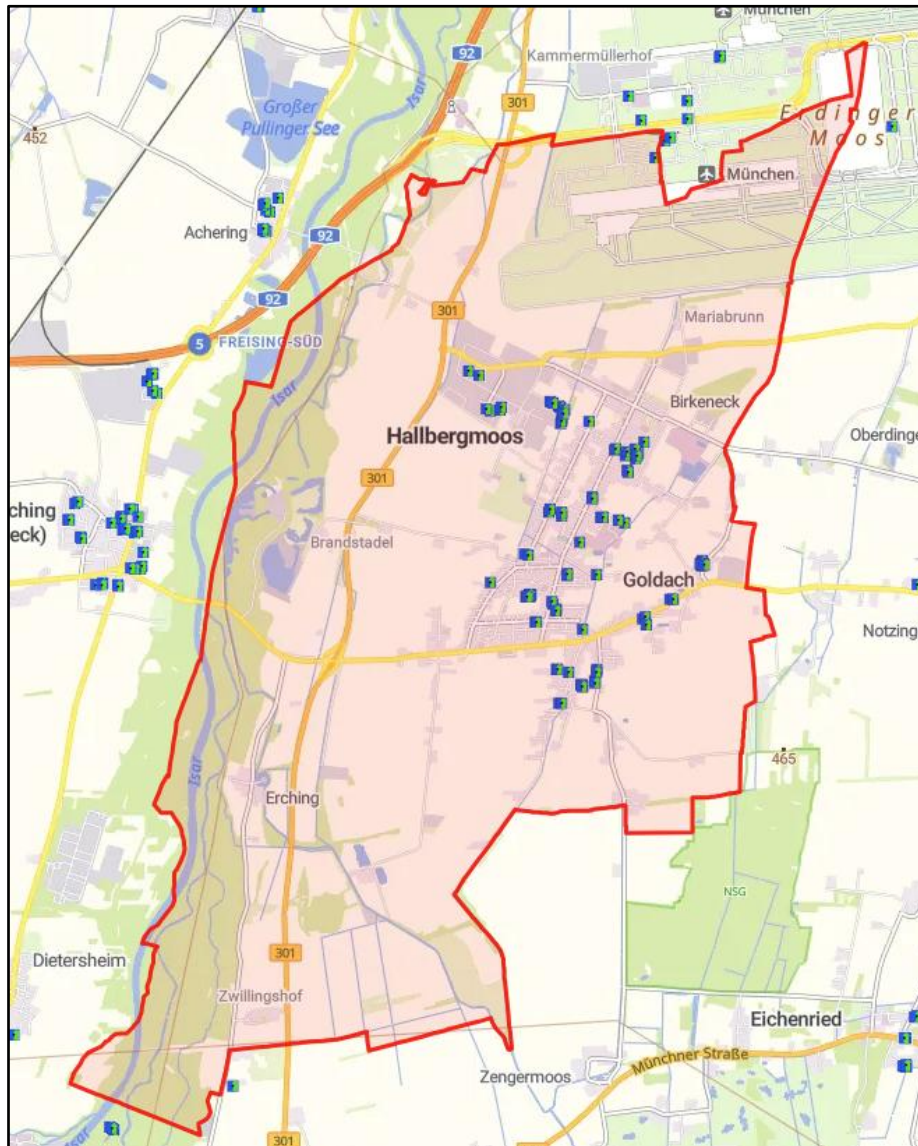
München
Kammermüllerhof
92
301
Großer Pullinger See
Isar
452
Erdinger Moos
München
Achering
92
92
5 FREISING-SÜD
301
Mariabrunn
Isar
Birkeneck
Hallbergmoos
Oberdinge
301
ching
eck)
Brandstadel
Goldach
Notzing
465
Erching
NSG
301
Dietersheim
Zwillingshof
Eichenried
Münchner Straße
Zengermoos
Isar
301